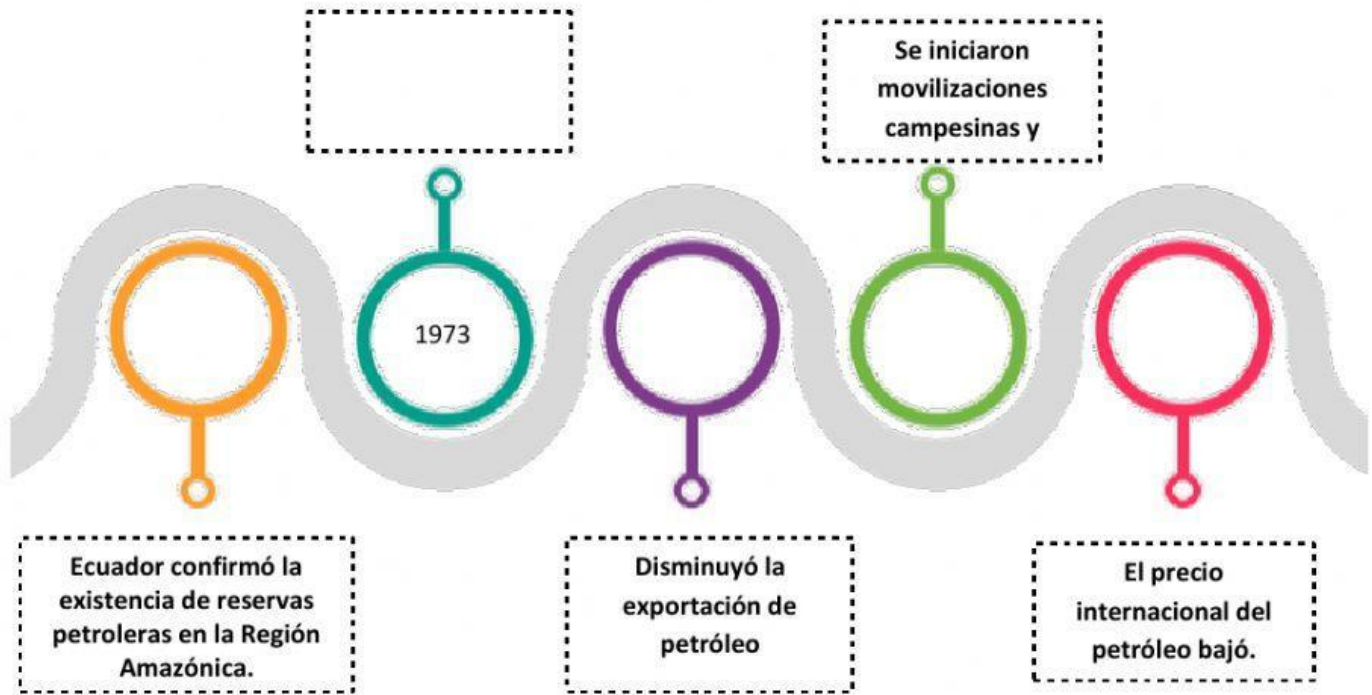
Se iniciaron movilizaciones campesinas y

1973

Ecuador confirmó la existencia de reservas petroleras en la Región Amazónica.

Disminuyó la exportación de petróleo

El precio internacional del petróleo bajó.